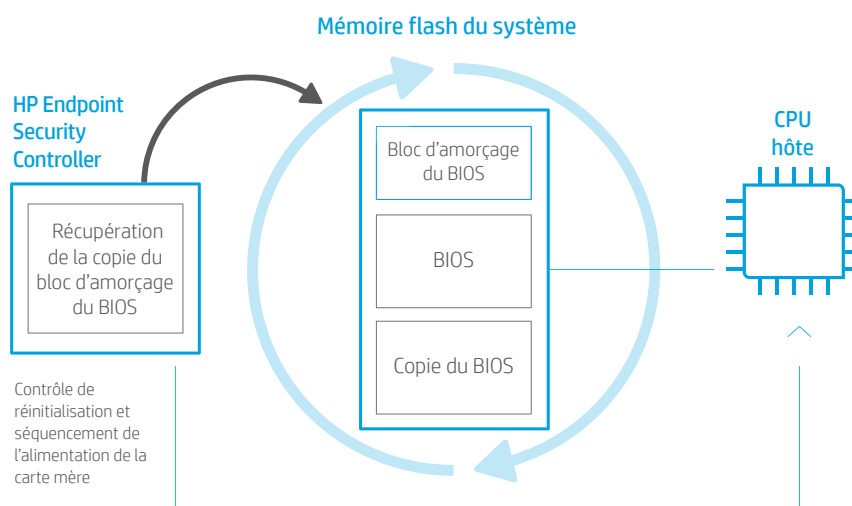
Mémoire flash du système

HP Endpoint Security Controller

Récupération de la copie du bloc d'amorçage du BIOS

Bloc d'amorçage du BIOS

BIOS

Copie du BIOS

CPU hôte

Contrôle de réinitialisation et séquencement de l'alimentation de la carte mère